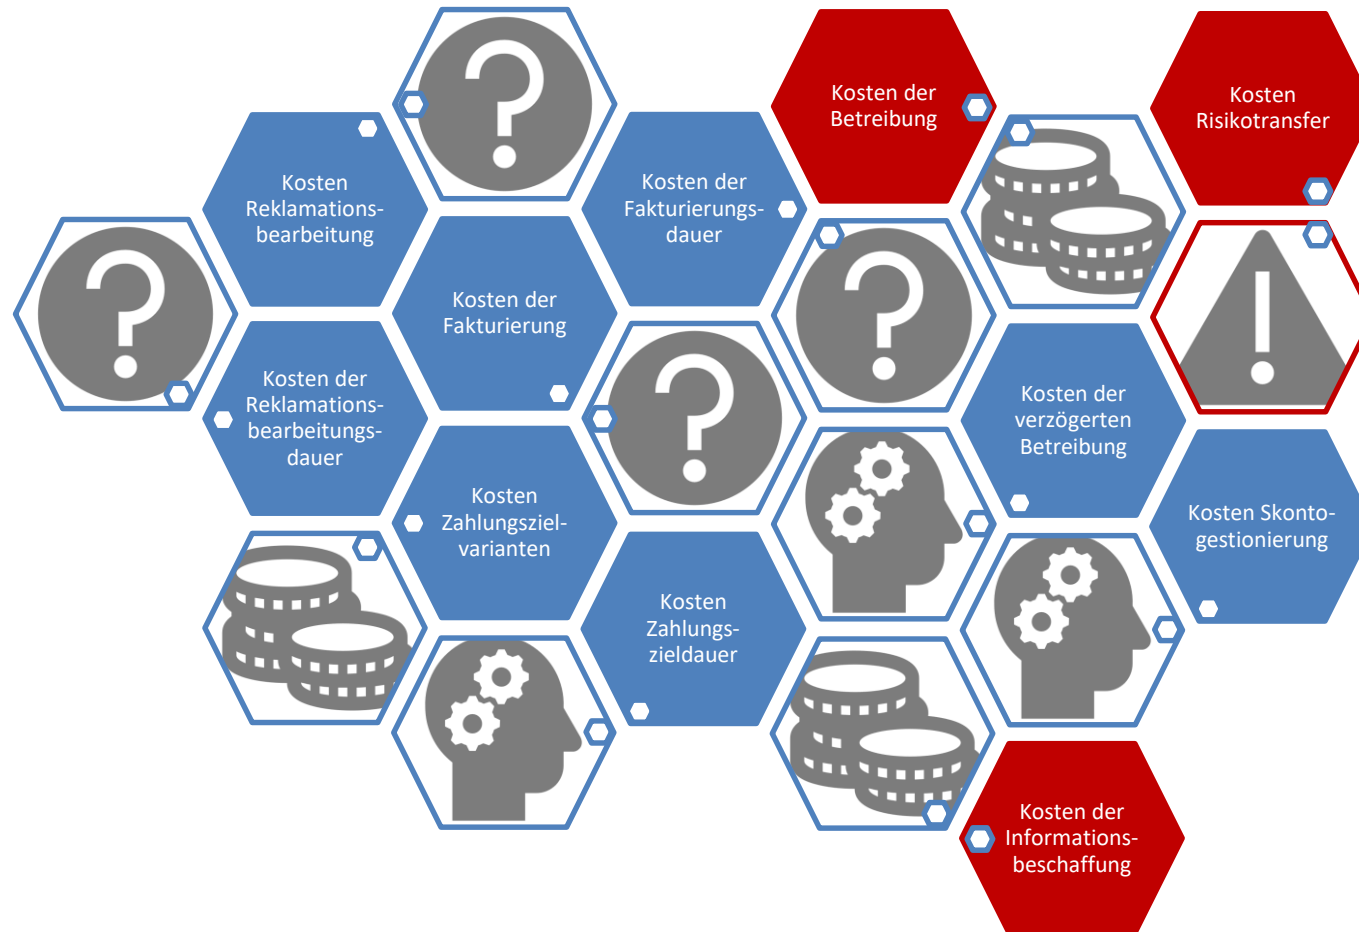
Kosten der Betreibung

Kosten Risikotransfer

Kosten Reklamationsbearbeitung

Kosten der Fakturierungsdauer

Kosten der Fakturierung

Kosten der Reklamationsbearbeitungsdauer

Kosten der verzögerten Betreibung

Kosten Zahlungszielvarianten

Kosten Skontogestionierung

Kosten Zahlungszieldauer

Kosten der Informationsbeschaffung